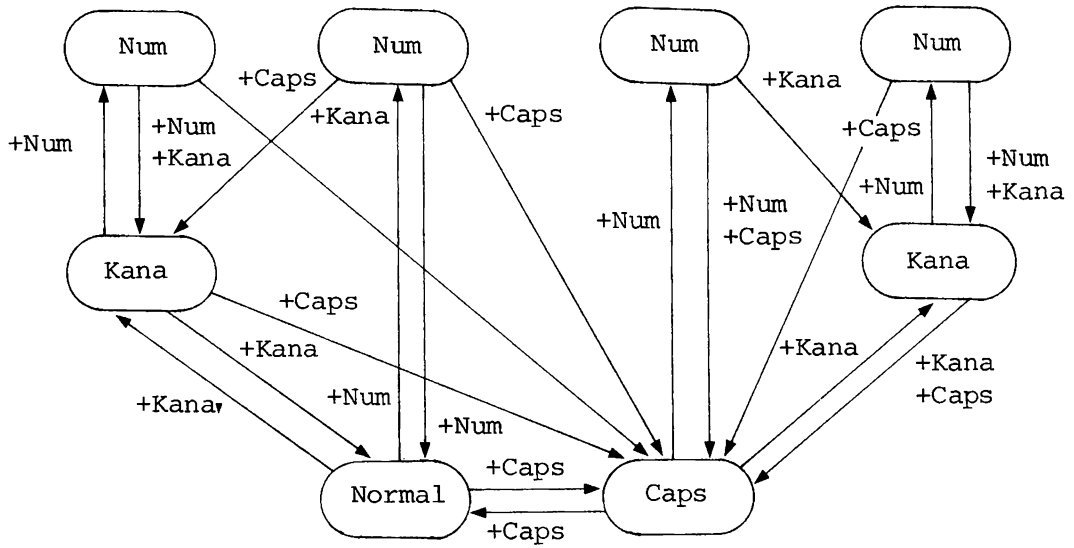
Num

Num

Num

Num

+Caps

+Kana

+Num

+Num
+Kana

+Kana

+Caps

+Caps

+Num
+Kana

+Num

+Num

+Num
+Caps

Kana

Kana

+Caps

+Kana

+Kana

+Kana
+Caps

+Kana

+Num

+Num

+Caps

Normal

Caps

+Caps